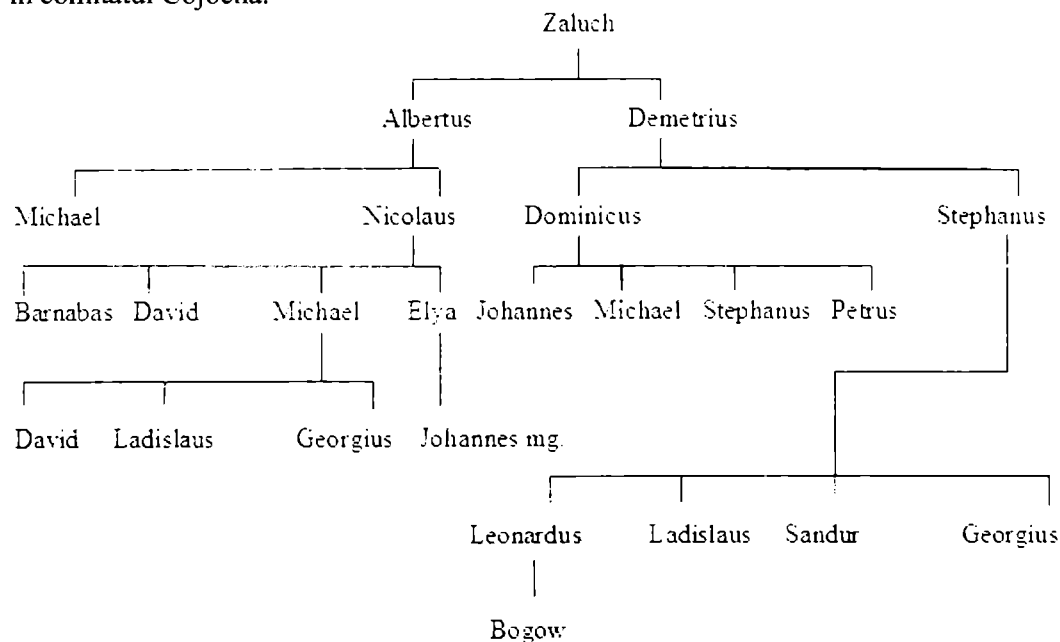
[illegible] Cojocna.

Zaluch

Albertus Demetrius

Michael Nicolaus Dominicus Stephanus

Barnabas David Michael Elya Johannes Michael Stephanus Petrus

David Ladislaus Georgius Johannes mg.

Leonardus Ladislaus Sandur Georgius

Bogow